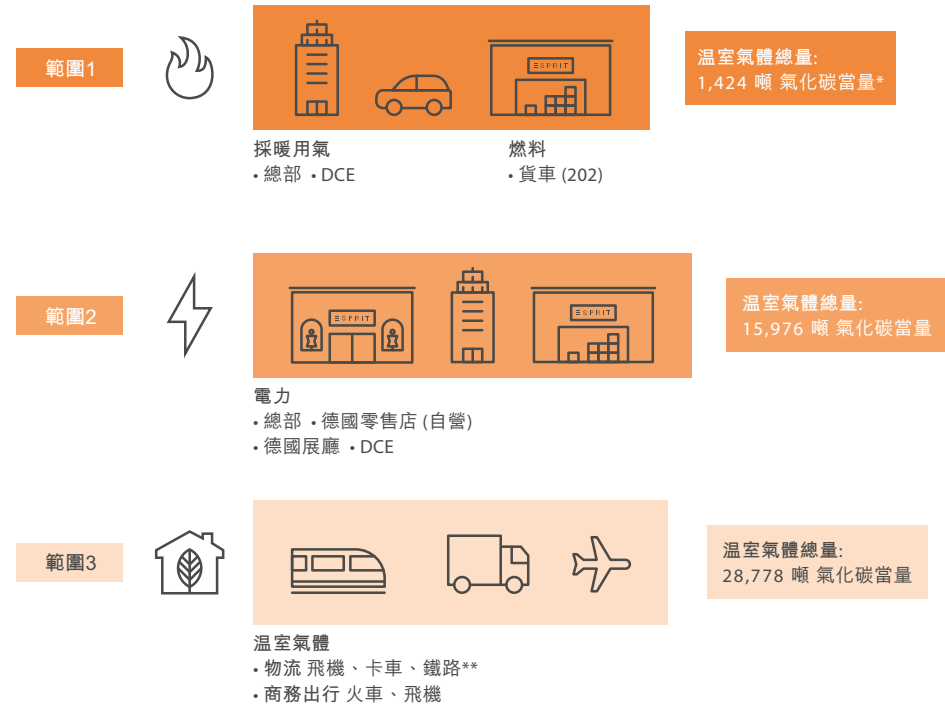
範圍1

ESPRIT

溫室氣體總量:
1,424 噸 氣化碳當量*

採暖用氣
• 總部 • DCE

燃料
• 貨車 (202)

範圍2

ESPRIT

ESPRIT

溫室氣體總量:
15,976 噸 氣化碳當量

電力
• 總部 • 德國零售店 (自營)
• 德國展廳 • DCE

範圍3

溫室氣體總量:
28,778 噸 氣化碳當量

溫室氣體
• 物流 飛機、卡車、鐵路**
• 商務出行 火車、飛機